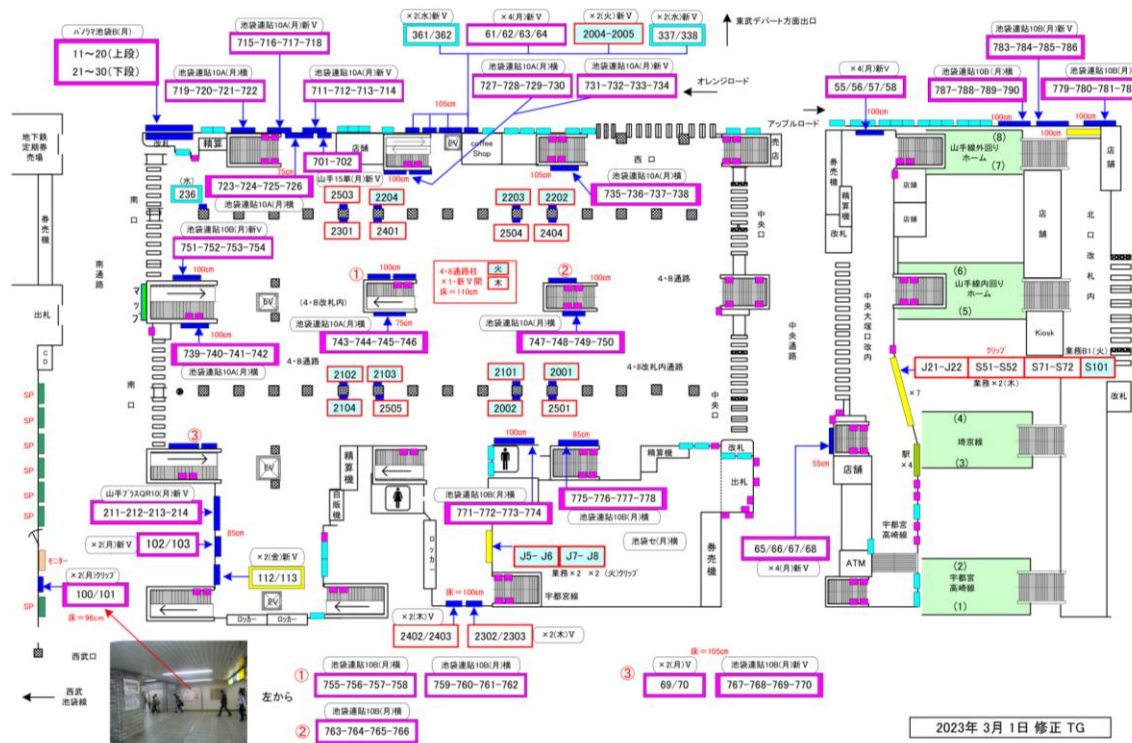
パノラマ池袋B(月)
11～20(上段)
21～30(下段)

池袋連貼10A(月)新V
715-716-717-718

×2(水)新V
361/362

×4(月)新V
61/62/63/64

×2(火)新V
2004-2005

×2(水)新V
337/338

東武デパート方面出口

池袋連貼10B(月)新V
783-784-785-786

池袋連貼10A(月)横
719-720-721-722

池袋連貼10A(月)横
711-712-713-714

池袋連貼10A(月)横
727-728-729-730

池袋連貼10A(月)横
731-732-733-734

オレンジロード

×4(月)新V
55/56/57/58

池袋連貼10B(月)横
787-788-789-790

池袋連貼10B(月)横
779-780-781-78

105cm
100cm
アップルロード
100cm
100cm

地下鉄定期券売場

改札
精算
701-702
coffee Shop
売店
西口
券売機
山手線外回りホーム
(8)
(7)
店舗

75cm
山手15単(月)横
723-724-725-726
100cm
2503
2204
105cm
735-736-737-738
店舗
店舗
(水)
236
池袋連貼10A(月)横
2301
2401
2203
2202
2504
2404
券売機
精算機
改札
店舗
北口改札内

券売機
南口
池袋連貼10B(月)新V
751-752-753-754
南通路
中央口

①
100cm
4-8通路柱 ×1・新V間 床＝110cm
火
木
②
100cm
4-8通路
(6)
山手線内回りホーム
(5)
100cm
マップ
(4-8改札内)
中央大塚口改内
Kiosk
中央通路

出札
池袋連貼10A(月)横
743-744-745-746
75cm
池袋連貼10A(月)横
747-748-749-750
100cm
739-740-741-742
4-8通路
クリップ
業務B1(火)
J21-J22
S51-S52
S71-S72
S101
業務×2(木)
改札
CD
池袋連貼10A(月)横
4-8改札内通路
×7

南口
2102
2103
2101
2001
2104
2505
2002
2501
中央口
(4)
埼京線
(3)
駅
×4

SP
SP
SP
SP
SP
SP
SP
③
100cm
85cm
精算機
改札
55cm
店舗
精算機
出札
山手プラスQR10(月)新V
211-212-213-214
自販機
池袋連貼10B(月)横
771-772-773-774
775-776-777-778
池袋連貼10B(月)横
宇都宮高崎線
85cm
ロッカー
J5-J6
J7-J8
池袋セ(月)横
×2(月)新V
102/103
×2(金)新V
112/113
券売機
業務×2
×2
(火)クリップ
65/66/67/68
ATM
モニター
宇都宮線
×4(月)新V
(2)
宇都宮高崎線
×2(月)クリップ
100/101
ロッカー
ロッカー
床＝100cm
(1)
SP
床＝96cm
×2(木)V
2402/2403
2302/2303
×2(木)V

西武口
床＝105cm
①
池袋連貼10B(月)横
755-756-757-758
池袋連貼10B(月)横
759-760-761-762
③
×2(月)V
69/70
池袋連貼10B(月)新V
767-768-769-770
西武池袋線
左から
②
池袋連貼10B(月)横
763-764-765-766
2023年 3月 1日 修正 TG